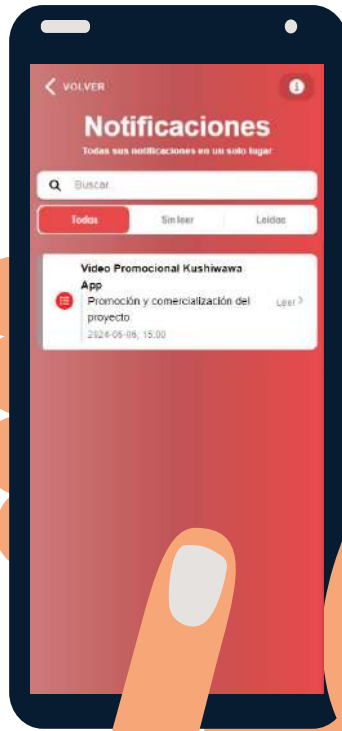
VOLVER

Notificaciones

Todas sus notificaciones en un solo lugar

Buscar

Todas | Sin leer | Leidos

Video Promocional Kushiwawa App

Promoción y comercialización del proyecto

2024-05-06, 15:00

Leer